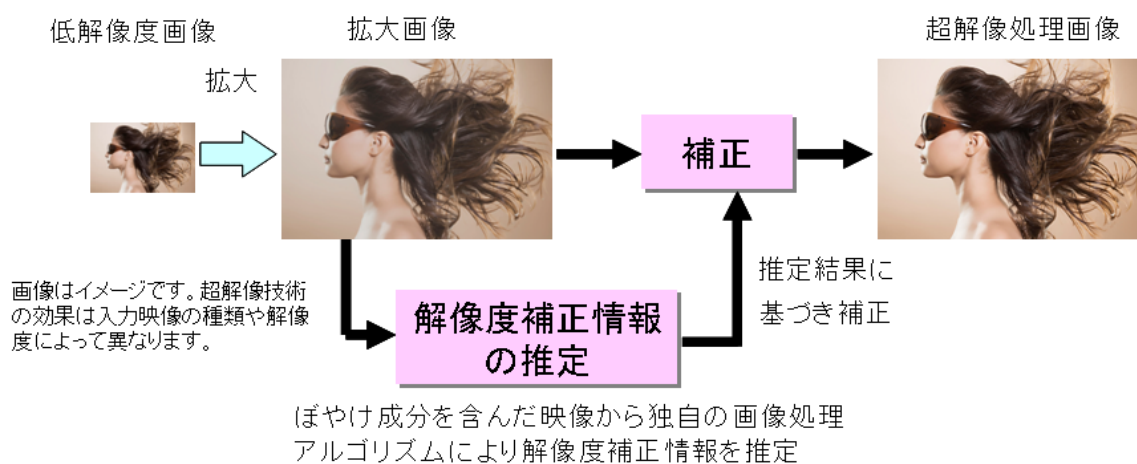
低解像度画像

拡大画像

超解像処理画像

拡大

補正

推定結果に基づき補正

画像はイメージです。超解像技術の効果は入力映像の種類や解像度によって異なります。

解像度補正情報の推定

ぼやけ成分を含んだ映像から独自の画像処理アルゴリズムにより解像度補正情報を推定